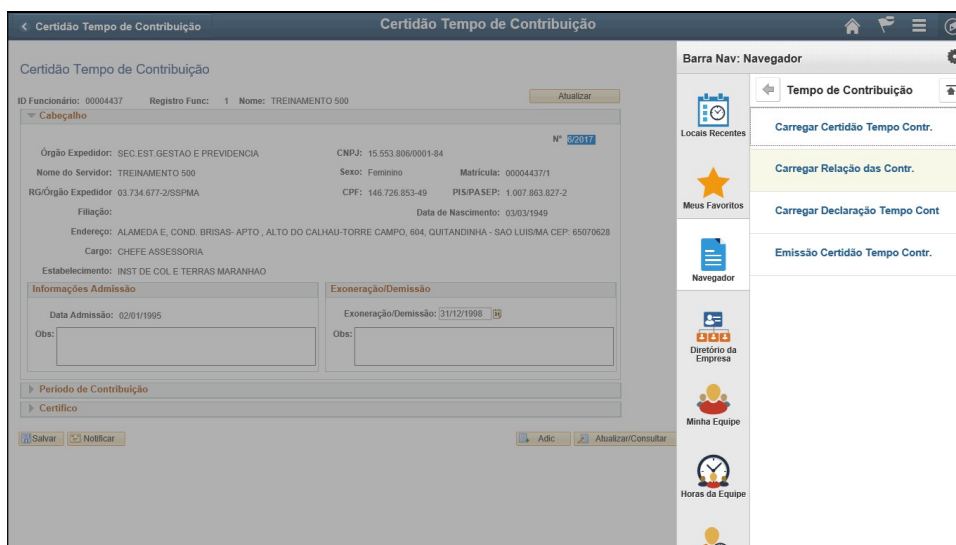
< Certidão Tempo de Contribuição

Certidão Tempo de Contribuição

Certidão Tempo de Contribuição

Atualizar

ID Funcionário: 00004437 Registro Func: 1 Nome: TREINAMENTO 500

Cabeçalho

Nº 8/2017

Órgão Expedidor: SEC.EST.GESTAO E PREVIDENCIA CNPJ: 15.553.806/0001-84

Nome do Servidor: TREINAMENTO 500 Sexo: Feminino Matrícula: 00004437/1

RG/Órgão Expedidor 03.734.677-2/SSPMA CPF: 146.726.853-49 PIS/PASEP: 1.007.863.827-2

Filiação: Data de Nascimento: 03/03/1949

Endereço: ALAMEDA E, COND. BRISAS- APTO , ALTO DO CALHAU-TORRE CAMPO, 604, QUITANDINHA - SAO LUIS/MA CEP: 65070628

Cargo: CHEFE ASSESSORIA

Estabelecimento: INST DE COL E TERRAS MARANHAO

Informações Admissão

Data Admissão: 02/01/1995

Obs:

Exoneração/Demissão

Exoneração/Demissão: 31/12/1998

Obs:

Período de Contribuição

Certífico

Salvar Notificar

Adic Atualizar/Consultar

Barra Nav: Navegador

Locais Recentes

Meus Favoritos

Navegador

Diretório da Empresa

Minha Equipe

Horas da Equipe

Tempo de Contribuição

Carregar Certidão Tempo Contr.

Carregar Relação das Contr.

Carregar Declaração Tempo Cont

Emissão Certidão Tempo Contr.